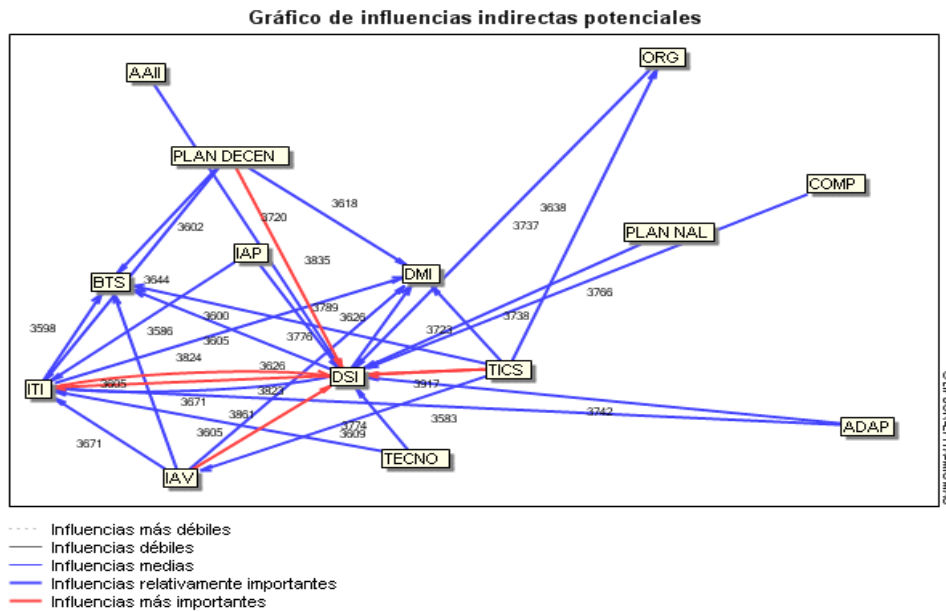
Gráfico de influencias indirectas potenciales

AAII
PLAN DECEN
ORG
COMP
PLAN NAL
IAP
DMI
BTS
ITI
DSI
TICS
ADAP
TECNO
IAV

3720
3618
3638
3737
3602
3835
3644
3766
3789
3626
3738
3598
3600
3586
3605
3776
3723
3824
3626
3605
3822
3917
3671
3742
3861
3583
3774
3609
3605
3671

Influencias más débiles
Influencias débiles
Influencias medias
Influencias relativamente importantes
Influencias más importantes